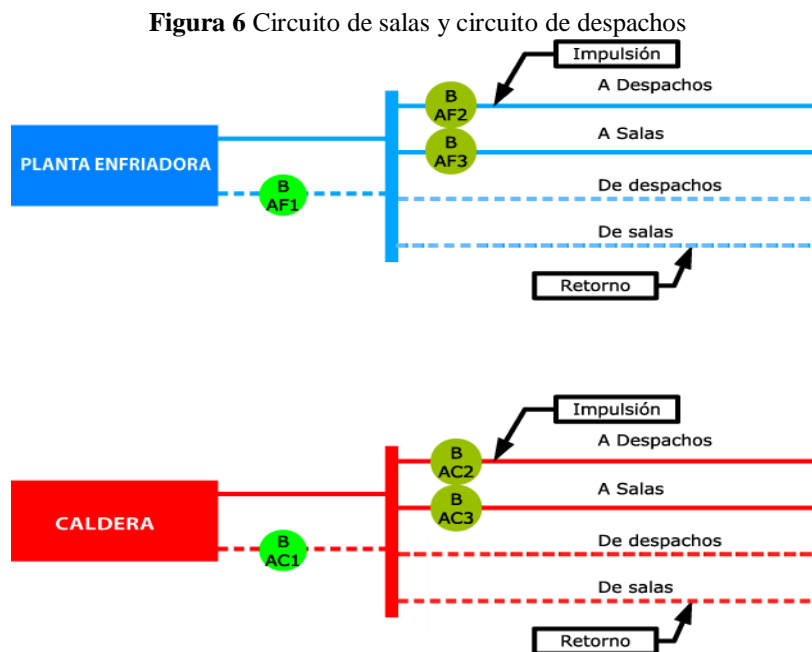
**Figura 6** Circuito de salas y circuito de despachos

Impulsión

B AF2

A Despachos

B AF3

A Salas

PLANTA ENFRIADORA

B AF1

De despachos

De salas

Retorno

Impulsión

B AC2

A Despachos

B AC3

A Salas

CALDERA

B AC1

De despachos

De salas

Retorno